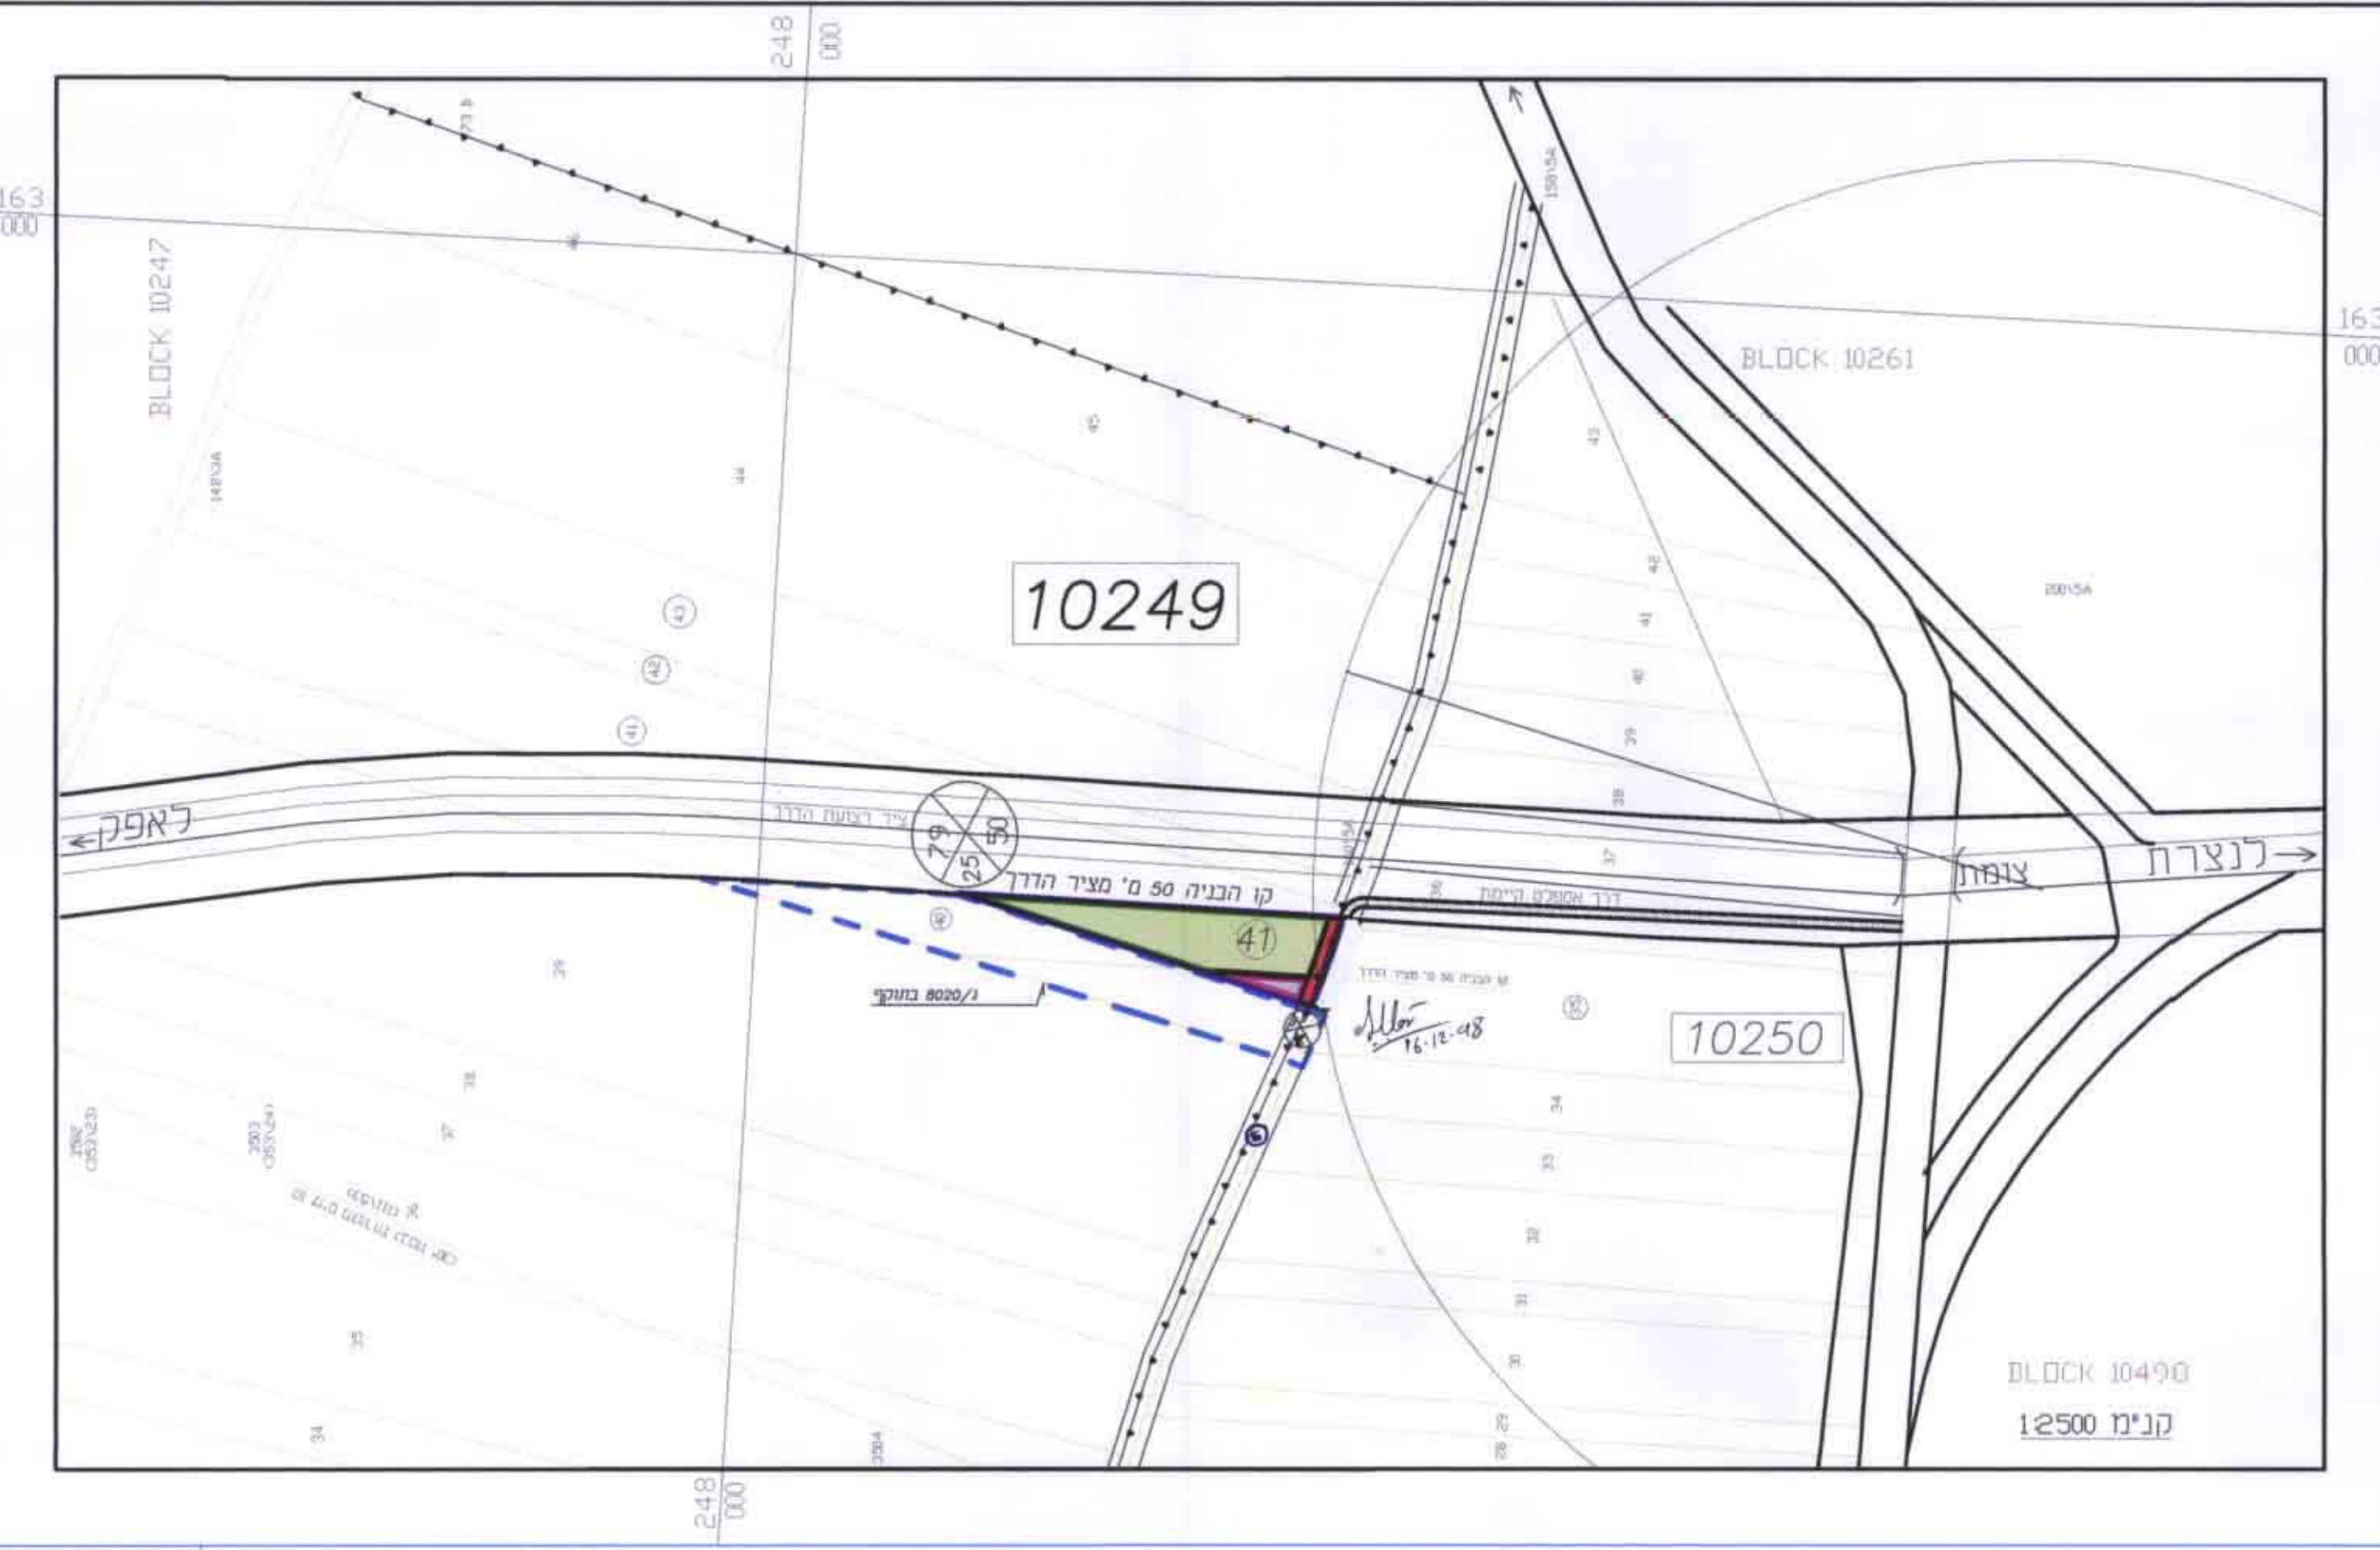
248
000

163
000

BLOCK 10247

BLOCK 10261

163
000

10249

43

42

41

לאפק

ציר רצועת הדרך

79
25
50

קו הבניה 50 מ' מציר הדרך

40

41

דרך אספלט קיימת

צומת

לנצרת

ג/8020 בתוקף

קו הבניה 50 מ' מציר הדרך

16-12-18

35

10250

34

33

32

31

30

29

28

BLOCK 10490

קנ"מ 1:2500

248
000